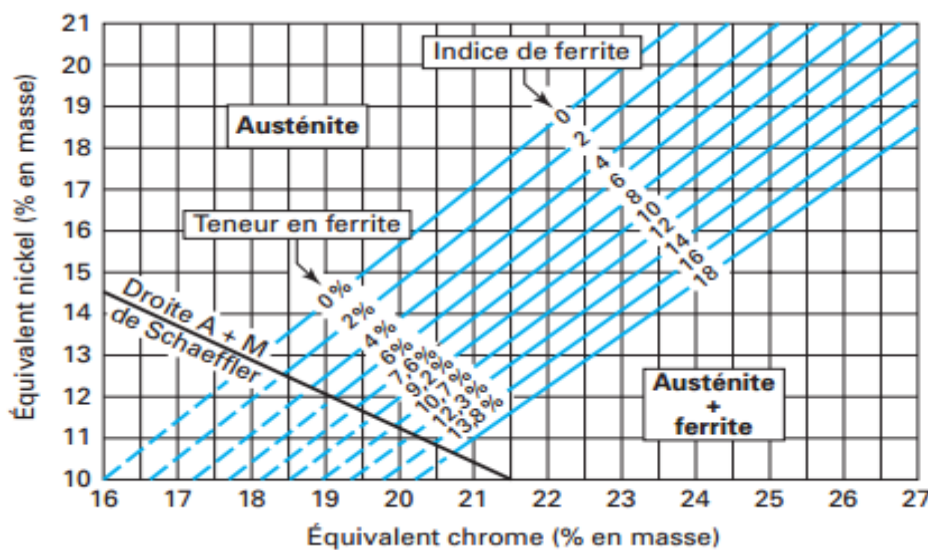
Indice de ferrite

Austénite

Teneur en ferrite

Droite A + M de Schaeffler

0
2
4
6
8
10
12
14
16
18

0 %
2 %
4 %
6 %
7,6 %
9,2 %
10,7 %
12,3 %
13,8 %

Austénite + ferrite

Équivalent nickel (% en masse)

21
20
19
18
17
16
15
14
13
12
11
10

16 17 18 19 20 21 22 23 24 25 26 27

Équivalent chrome (% en masse)